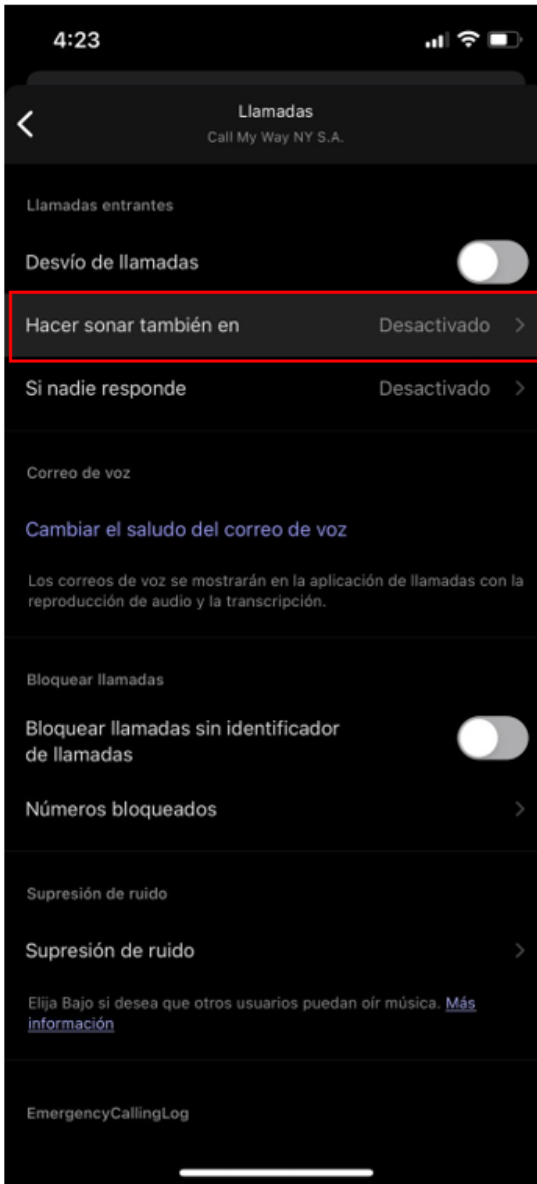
4:23

Llamadas
Call My Way NY S.A.

Llamadas entrantes

Desvío de llamadas

Hacer sonar también en Desactivado

Si nadie responde Desactivado

Correo de voz

Cambiar el saludo del correo de voz

Los correos de voz se mostrarán en la aplicación de llamadas con la reproducción de audio y la transcripción.

Bloquear llamadas

Bloquear llamadas sin identificador de llamadas

Números bloqueados

Supresión de ruido

Supresión de ruido

Elija Bajo si desea que otros usuarios puedan oír música. Más información

EmergencyCallingLog